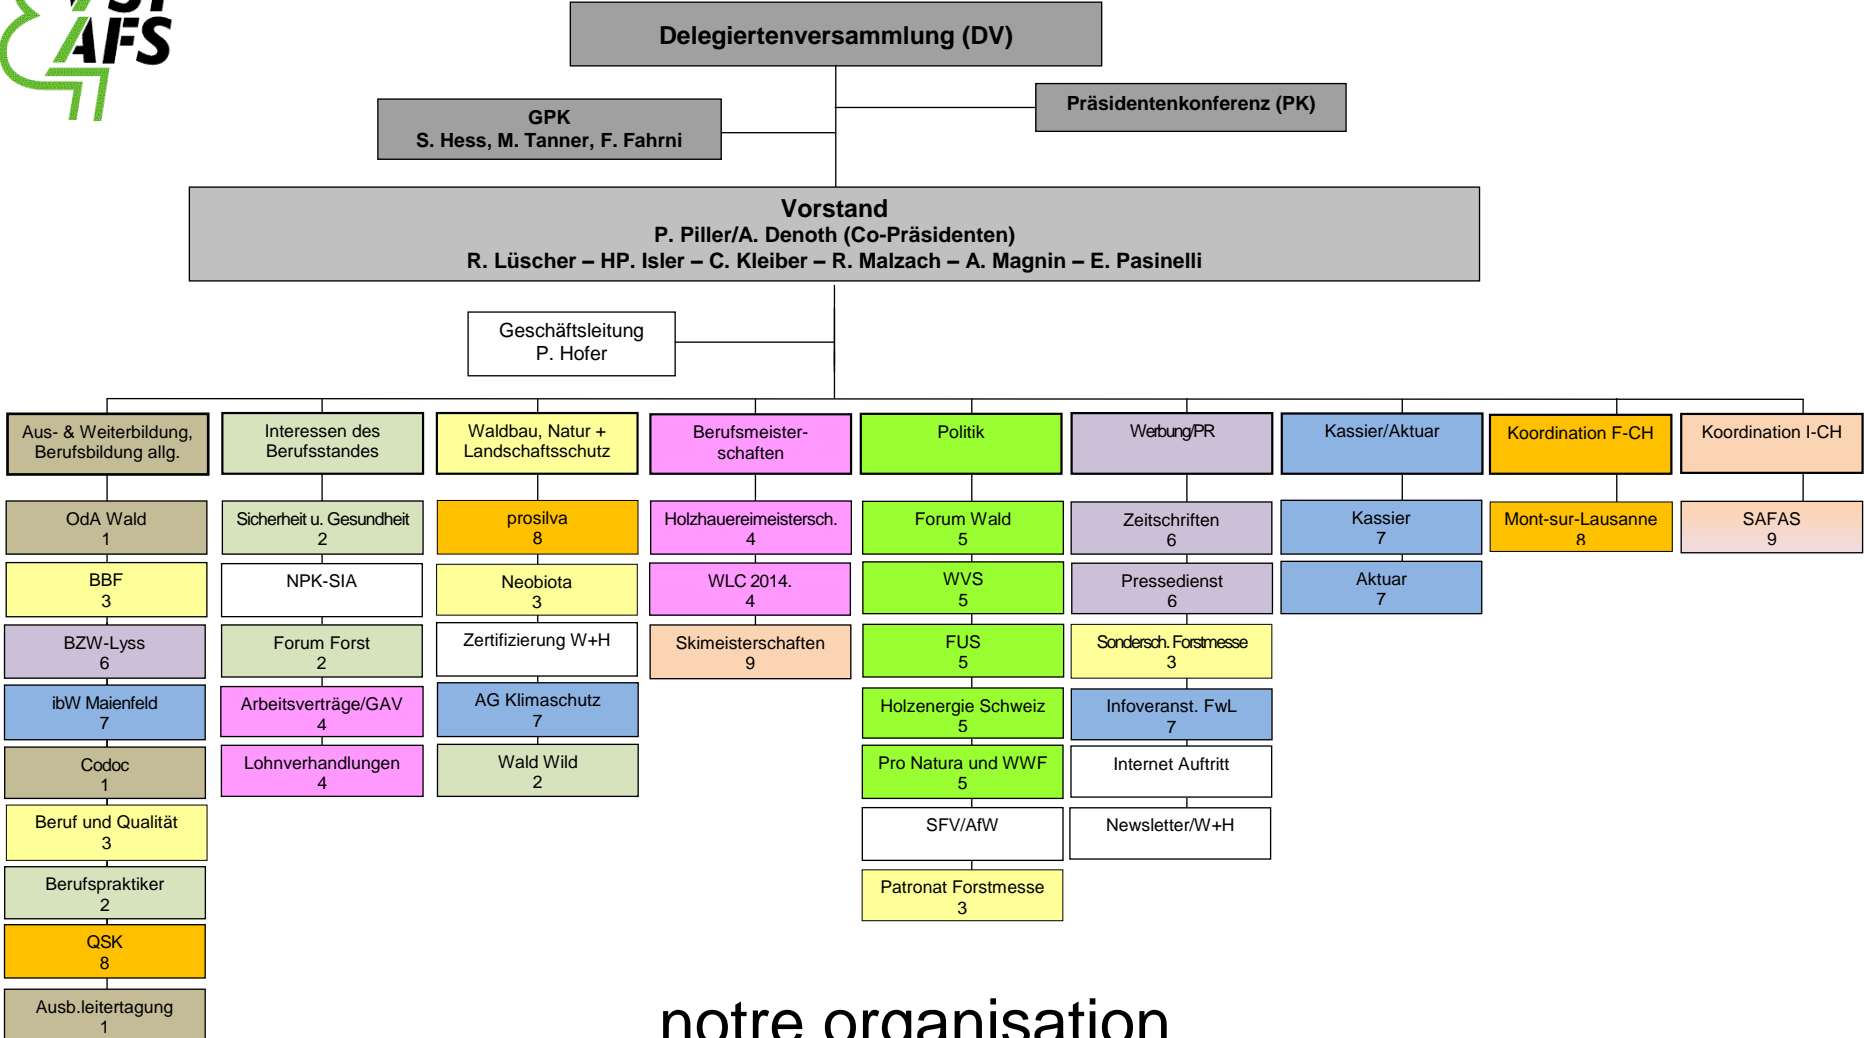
AFS

Delegiertenversammlung (DV)

GPK
S. Hess, M. Tanner, F. Fahrni

Präsidentenkonferenz (PK)

Vorstand
P. Piller/A. Denoth (Co-Präsidenten)
R. Lüscher – HP. Isler – C. Kleiber – R. Malzach – A. Magnin – E. Pasinelli

Geschäftsleitung
P. Hofer

Aus- & Weiterbildung, Berufsbildung allg.

OdA Wald
1

BBF
3

BZW-Lyss
6

ibW Maienfeld
7

Codoc
1

Beruf und Qualität
3

Berufspraktiker
2

QSK
8

Ausb.leitertagung
1

Interessen des Berufsstandes

Sicherheit u. Gesundheit
2

NPK-SIA

Forum Forst
2

Arbeitsverträge/GAV
4

Lohnverhandlungen
4

Waldbau, Natur + Landschaftsschutz

prosilva
8

Neobiota
3

Zertifizierung W+H

AG Klimaschutz
7

Wald Wild
2

Berufsmeister-schaften

Holzhauereimeistersch.
4

WLC 2014.
4

Skimeisterschaften
9

Politik

Forum Wald
5

WVS
5

FUS
5

Holzenergie Schweiz
5

Pro Natura und WWF
5

SFV/AfW

Patronat Forstmesse
3

Werbung/PR

Zeitschriften
6

Pressedienst
6

Sondersch. Forstmesse
3

Infoveranst. FwL
7

Internet Auftritt

Newsletter/W+H

Kassier/Aktuar

Kassier
7

Aktuar
7

Koordination F-CH

Mont-sur-Lausanne
8

Koordination I-CH

SAFAS
9

notre organisation